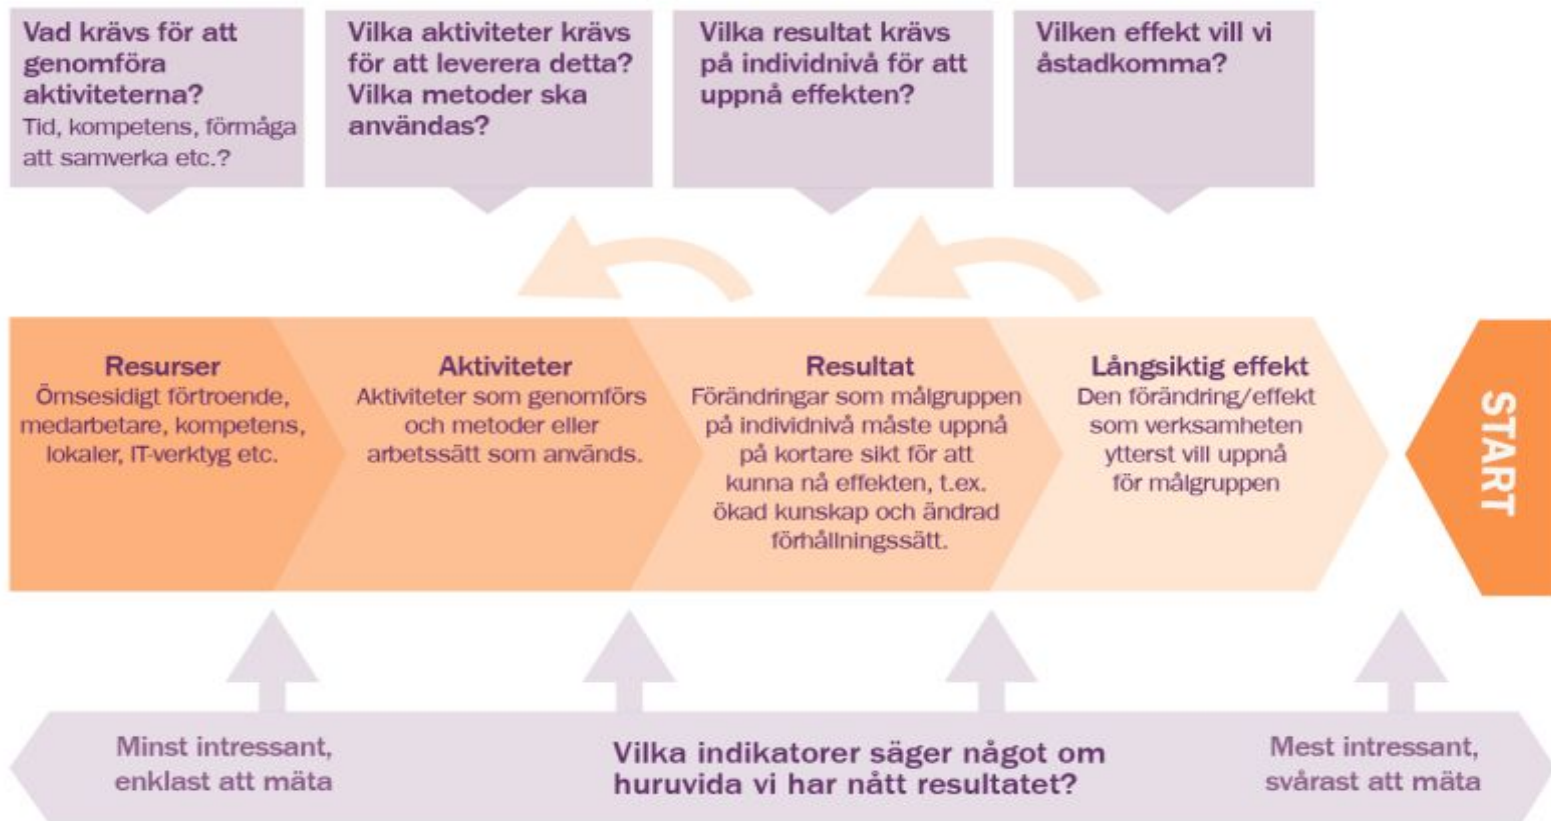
Vad krävs för att genomföra aktiviteterna?
Tid, kompetens, förmåga att samverka etc.?

Vilka aktiviteter krävs för att leverera detta? Vilka metoder ska användas?

Vilka resultat krävs på individnivå för att uppnå effekten?

Vilken effekt vill vi åstadkomma?

Resurser
Ömsesidigt förtroende, medarbetare, kompetens, lokaler, IT-verktyg etc.

Aktiviteter
Aktiviteter som genomförs och metoder eller arbetssätt som används.

Resultat
Förändringar som målgruppen på individnivå måste uppnå på kortare sikt för att kunna nå effekten, t.ex. ökad kunskap och ändrad förhållningssätt.

Långsiktig effekt
Den förändring/effekt som verksamheten ytterst vill uppnå för målgruppen

START

Minst intressant, enklast att mäta

Vilka indikatorer säger något om huruvida vi har nått resultatet?

Mest intressant, svårast att mäta